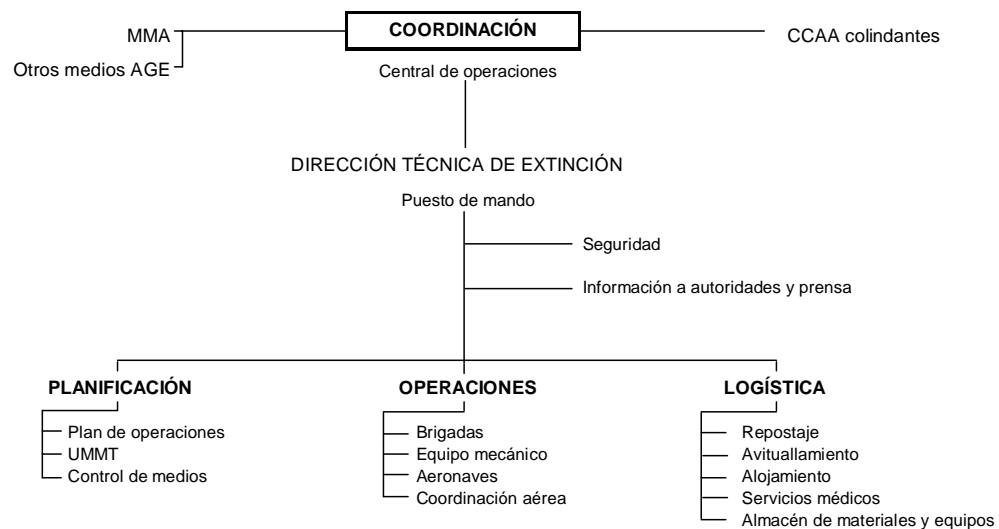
MMA
Otros medios AGE

COORDINACIÓN

Central de operaciones

CCAA colindantes

DIRECCIÓN TÉCNICA DE EXTINCIÓN

Puesto de mando

Seguridad

Información a autoridades y prensa

PLANIFICACIÓN
Plan de operaciones
UMMT
Control de medios

OPERACIONES
Brigadas
Equipo mecánico
Aeronaves
Coordinación aérea

LOGÍSTICA
Repostaje
Avituallamiento
Alojamiento
Servicios médicos
Almacén de materiales y equipos